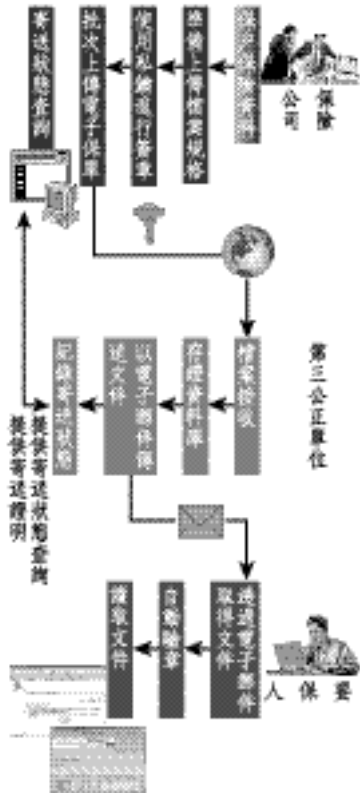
保險
公司

整理保險資料

依據上傳檔案規格

使用私鑰進行簽章

批次上傳電子保單

寄送狀態查詢

第三公正單位

檔案接收

存證資料庫

以電子郵件傳送文件

記錄寄送狀態

提供寄送狀態查詢

提供寄送證明

要保人

透過電子郵件取得文件

自動驗章

讀取文件